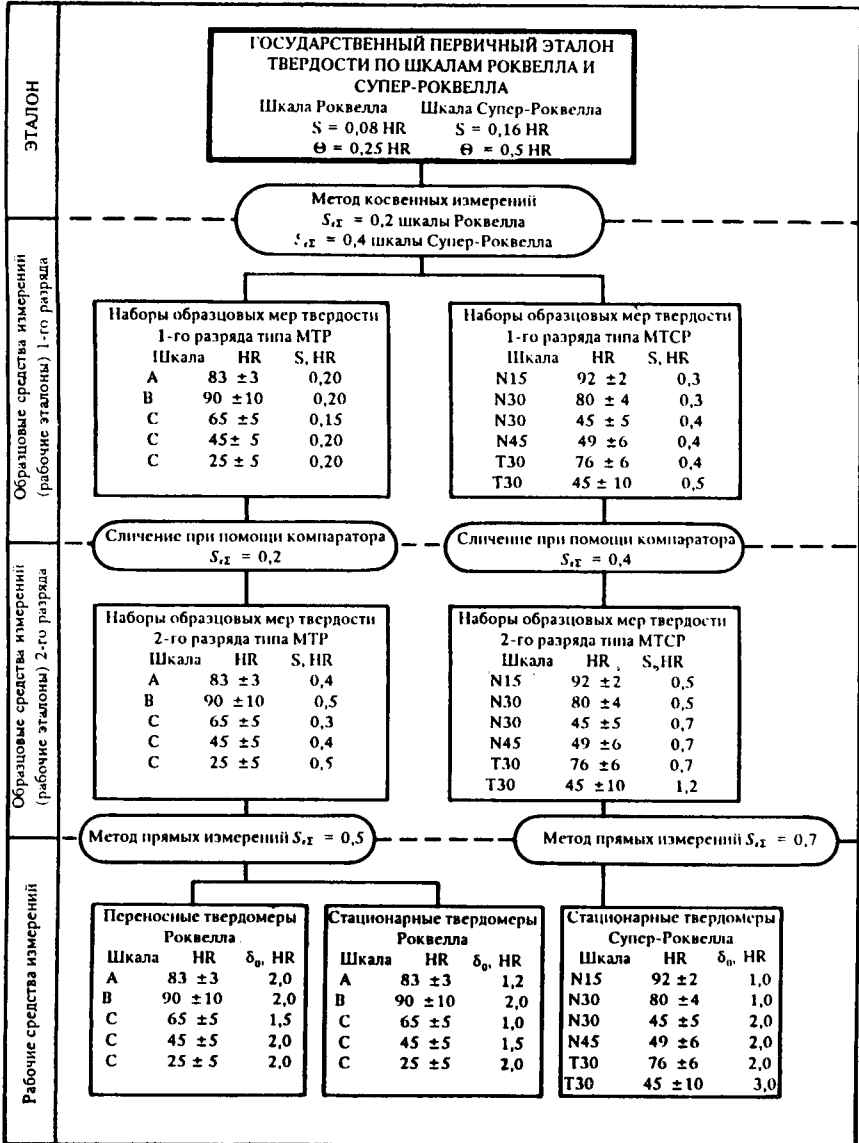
ЭТАЛОН

ГОСУДАРСТВЕННЫЙ ПЕРВИЧНЫЙ ЭТАЛОН ТВЕРДОСТИ ПО ШКАЛАМ РОКВЕЛЛА И СУПЕР-РОКВЕЛЛА

Шкала Роквелла
S = 0,08 HR
Θ = 0,25 HR

Шкала Супер-Роквелла
S = 0,16 HR
Θ = 0,5 HR

Метод косвенных измерений
$S_{\epsilon\Sigma}$ = 0,2 шкалы Роквелла
$S_{\epsilon\Sigma}$ = 0,4 шкалы Супер-Роквелла

Образцовые средства измерений (рабочие эталоны) 1-го разряда

Наборы образцовых мер твердости 1-го разряда типа МТР

| Шкала | HR | S, HR |
|---|---|---|
| A | 83 ±3 | 0,20 |
| B | 90 ±10 | 0,20 |
| C | 65 ±5 | 0,15 |
| C | 45± 5 | 0,20 |
| C | 25 ± 5 | 0,20 |

Наборы образцовых мер твердости 1-го разряда типа МТСР

| Шкала | HR | S, HR |
|---|---|---|
| N15 | 92 ±2 | 0,3 |
| N30 | 80 ± 4 | 0,3 |
| N30 | 45 ± 5 | 0,4 |
| N45 | 49 ±6 | 0,4 |
| T30 | 76 ± 6 | 0,4 |
| T30 | 45 ± 10 | 0,5 |

Сличение при помощи компаратора
$S_{\epsilon\Sigma}$ = 0,2

Сличение при помощи компаратора
$S_{\epsilon\Sigma}$ = 0,4

Образцовые средства измерений (рабочие эталоны) 2-го разряда

Наборы образцовых мер твердости 2-го разряда типа МТР

| Шкала | HR | S, HR |
|---|---|---|
| A | 83 ±3 | 0,4 |
| B | 90 ±10 | 0,5 |
| C | 65 ±5 | 0,3 |
| C | 45 ±5 | 0,4 |
| C | 25 ±5 | 0,5 |

Наборы образцовых мер твердости 2-го разряда типа МТСР

| Шкала | HR | S, HR |
|---|---|---|
| N15 | 92 ±2 | 0,5 |
| N30 | 80 ±4 | 0,5 |
| N30 | 45 ±5 | 0,7 |
| N45 | 49 ±6 | 0,7 |
| T30 | 76 ±6 | 0,7 |
| T30 | 45 ±10 | 1,2 |

Метод прямых измерений $S_{\epsilon\Sigma}$ = 0,5

Метод прямых измерений $S_{\epsilon\Sigma}$ = 0,7

Рабочие средства измерений

Переносные твердомеры Роквелла

| Шкала | HR | $\delta_0$, HR |
|---|---|---|
| A | 83 ±3 | 2,0 |
| B | 90 ±10 | 2,0 |
| C | 65 ±5 | 1,5 |
| C | 45 ±5 | 2,0 |
| C | 25 ± 5 | 2,0 |

Стационарные твердомеры Роквелла

| Шкала | HR | $\delta_0$, HR |
|---|---|---|
| A | 83 ±3 | 1,2 |
| B | 90 ±10 | 2,0 |
| C | 65 ±5 | 1,0 |
| C | 45 ±5 | 1,5 |
| C | 25 ±5 | 2,0 |

Стационарные твердомеры Супер-Роквелла

| Шкала | HR | $\delta_0$, HR |
|---|---|---|
| N15 | 92 ±2 | 1,0 |
| N30 | 80 ±4 | 1,0 |
| N30 | 45 ±5 | 2,0 |
| N45 | 49 ±6 | 2,0 |
| T30 | 76 ±6 | 2,0 |
| T30 | 45 ±10 | 3,0 |